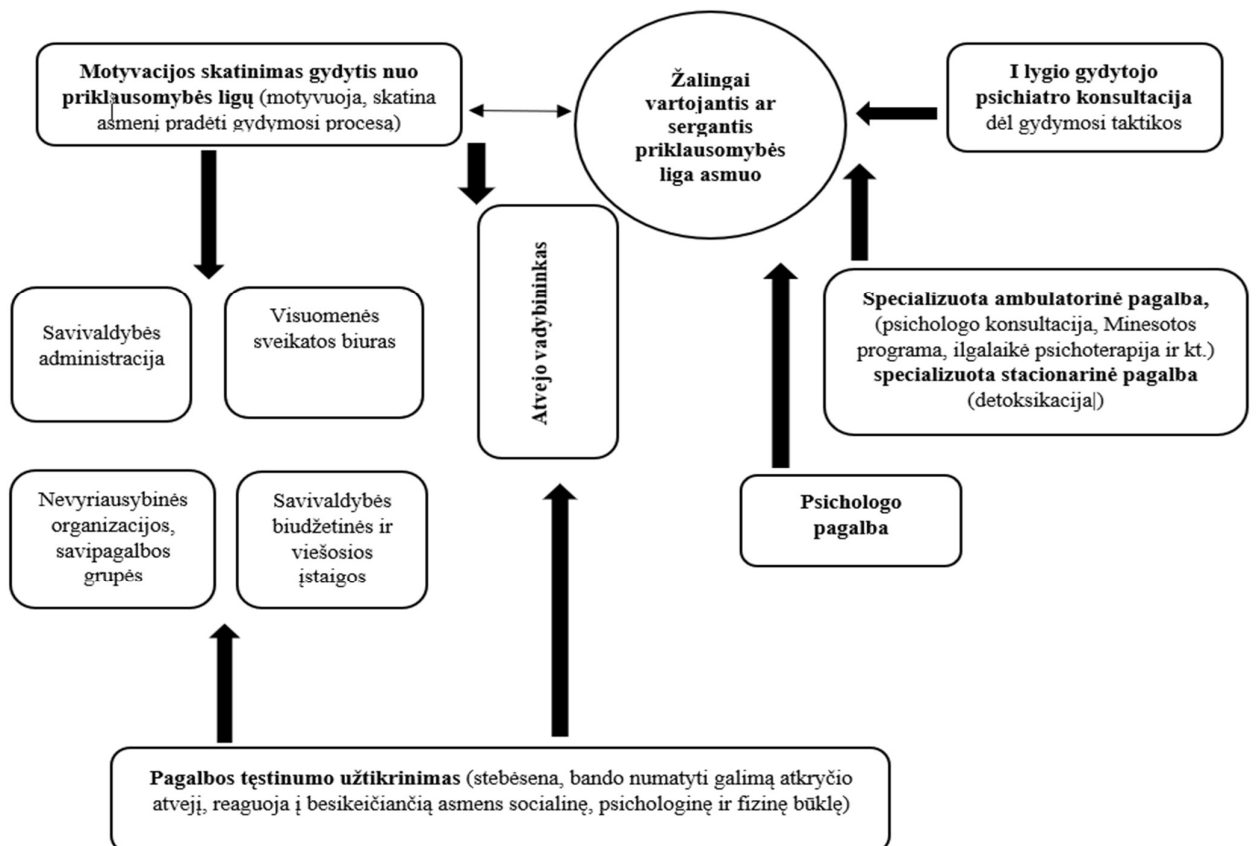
Motyvacijos skatinimas gydytis nuo priklausomybės ligų (motyvuoja, skatina asmenį pradėti gydymosi procesą)

Žalingai vartojantis ar sergantis priklausomybės liga asmuo

I lygio gydytojo psichiatro konsultacija dėl gydymosi taktikos

Atvejo vadybininkas

Savivaldybės administracija

Visuomenės sveikatos biuras

Specializuota ambulatorinė pagalba, (psichologo konsultacija, Minesotos programa, ilgalaikė psichoterapija ir kt.) specializuota stacionarinė pagalba (detoksikacija)

Nevyriausybinės organizacijos, savipagalbos grupės

Savivaldybės biudžetinės ir viešosios įstaigos

Psichologo pagalba

Pagalbos tęstinumo užtikrinimas (stebėsena, bando numatyti galimą atkryčio atvejį, reaguoja į besikeičiančią asmens socialinę, psichologinę ir fizinę būklę)